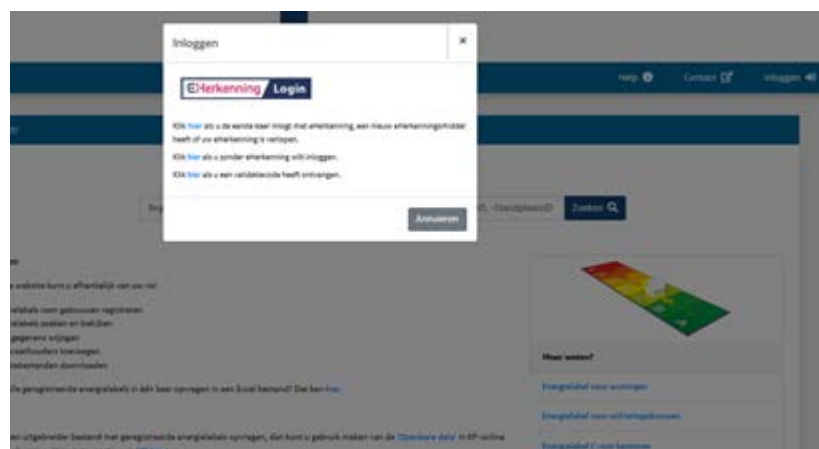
Inloggen

×

EHerkenning Login

Klik hier als u de eerste keer inlogt met eHerkenning, een nieuw eHerkenningsmiddel heeft of uw eHerkenning is verlopen.

Klik hier als u zonder eHerkenning wilt inloggen.

Klik hier als u een validatiecode heeft ontvangen.

Annuleren

Help

Contact

Inloggen

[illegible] -StandplaatsID

Zoeken

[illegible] website kunt u afhankelijk van uw rol:

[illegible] gebouwen registreren
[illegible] zoeken en bekijken
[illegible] wijzigen
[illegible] toevoegen
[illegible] downloaden

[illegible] geregistreerde energielabels in één keer opvragen in een Excel bestand? Dat kan hier.

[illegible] uitgebreider bestand met geregistreerde energielabels opvragen, dan kunt u gebruik maken van de 'Openbare data' in EP online

Meer weten?

Energielabel voor woningen

Energielabel voor utiliteitsgebouwen

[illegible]